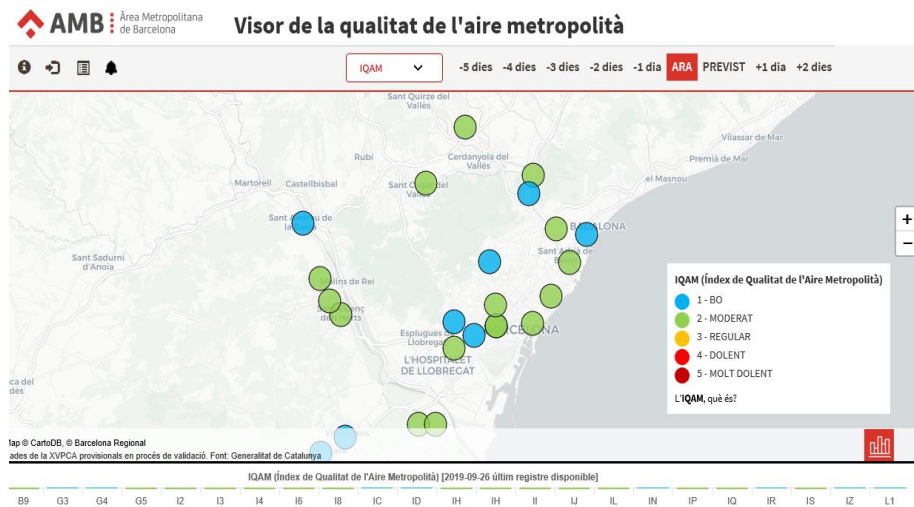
AMB Àrea Metropolitana de Barcelona

Visor de la qualitat de l'aire metropolità

IQAM

-5 dies -4 dies -3 dies -2 dies -1 dia ARA PREVIST +1 dia +2 dies

Sant Quirze del Vallès
Rubí
Cerdanyola del Vallès
Vilassar de Mar
Premià de Mar
Martorell
Castellbisbal
Sant Cugat del Vallès
El Masnou
Sant Andreu de la Barca
BARCELONA
Sant Sadurní d'Anoia
Sant Adrià de Besòs
Molins de Rei
Sant Feliu de Llobregat
Sant Joan Despí
Esplugues de Llobregat
L'HOSPITALET DE LLOBREGAT
BARCELONA

IQAM (Índex de Qualitat de l'Aire Metropolità)
1 - BO
2 - MODERAT
3 - REGULAR
4 - DOLENT
5 - MOLT DOLENT
L'IQAM, què és?

+
−

Map © CartoDB, © Barcelona Regional
ades de la XVPCA provisionals en procés de validació. Font: Generalitat de Catalunya

IQAM (Índex de Qualitat de l'Aire Metropolità) [2019-09-26 últim registre disponible]

B9 G3 G4 G5 I2 I3 I4 I6 I8 IC ID IH IH II IJ IL IN IP IQ IR IS IZ L1